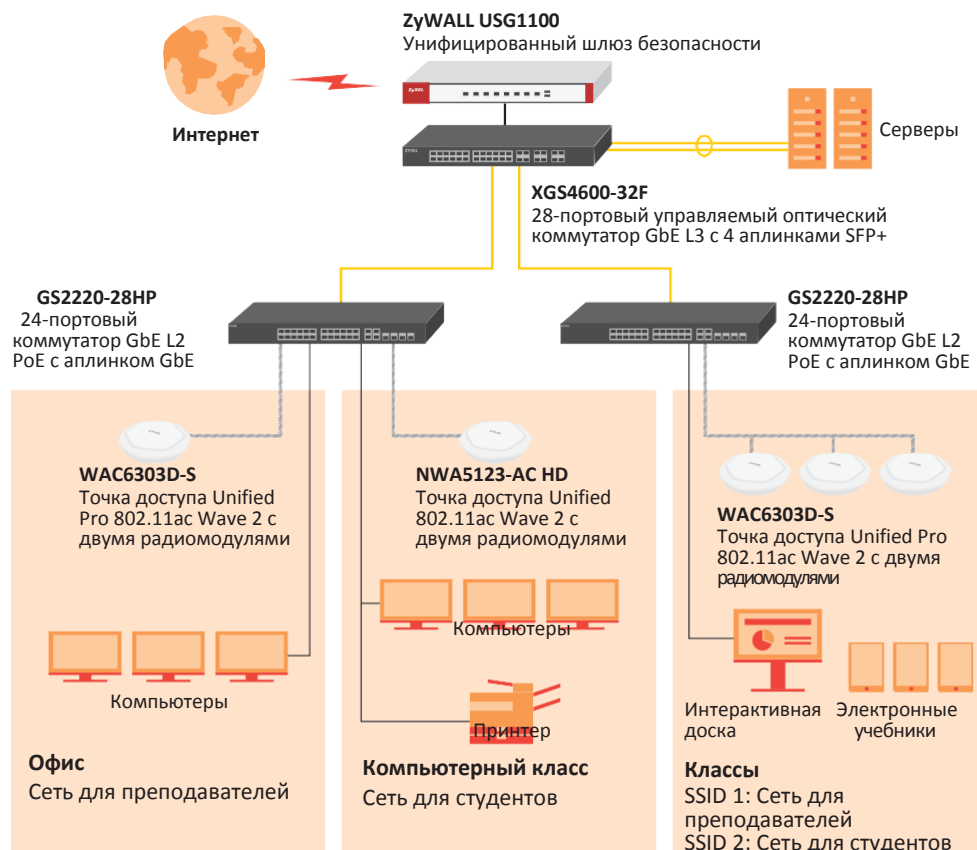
ZyWALL USG1100
Унифицированный шлюз безопасности

Интернет

Серверы

XGS4600-32F
28-портовый управляемый оптический коммутатор GbE L3 с 4 аплинками SFP+

GS2220-28HP
24-портовый коммутатор GbE L2 PoE с аплинком GbE

GS2220-28HP
24-портовый коммутатор GbE L2 PoE с аплинком GbE

WAC6303D-S
Точка доступа Unified Pro 802.11ac Wave 2 с двумя радиомодулями

NWA5123-AC HD
Точка доступа Unified 802.11ac Wave 2 с двумя радиомодулями

WAC6303D-S
Точка доступа Unified Pro 802.11ac Wave 2 с двумя радиомодулями

Компьютеры

Компьютеры

Принтер

Интерактивная доска

Электронные учебники

Офис
Сеть для преподавателей

Компьютерный класс
Сеть для студентов

Классы
SSID 1: Сеть для преподавателей
SSID 2: Сеть для студентов